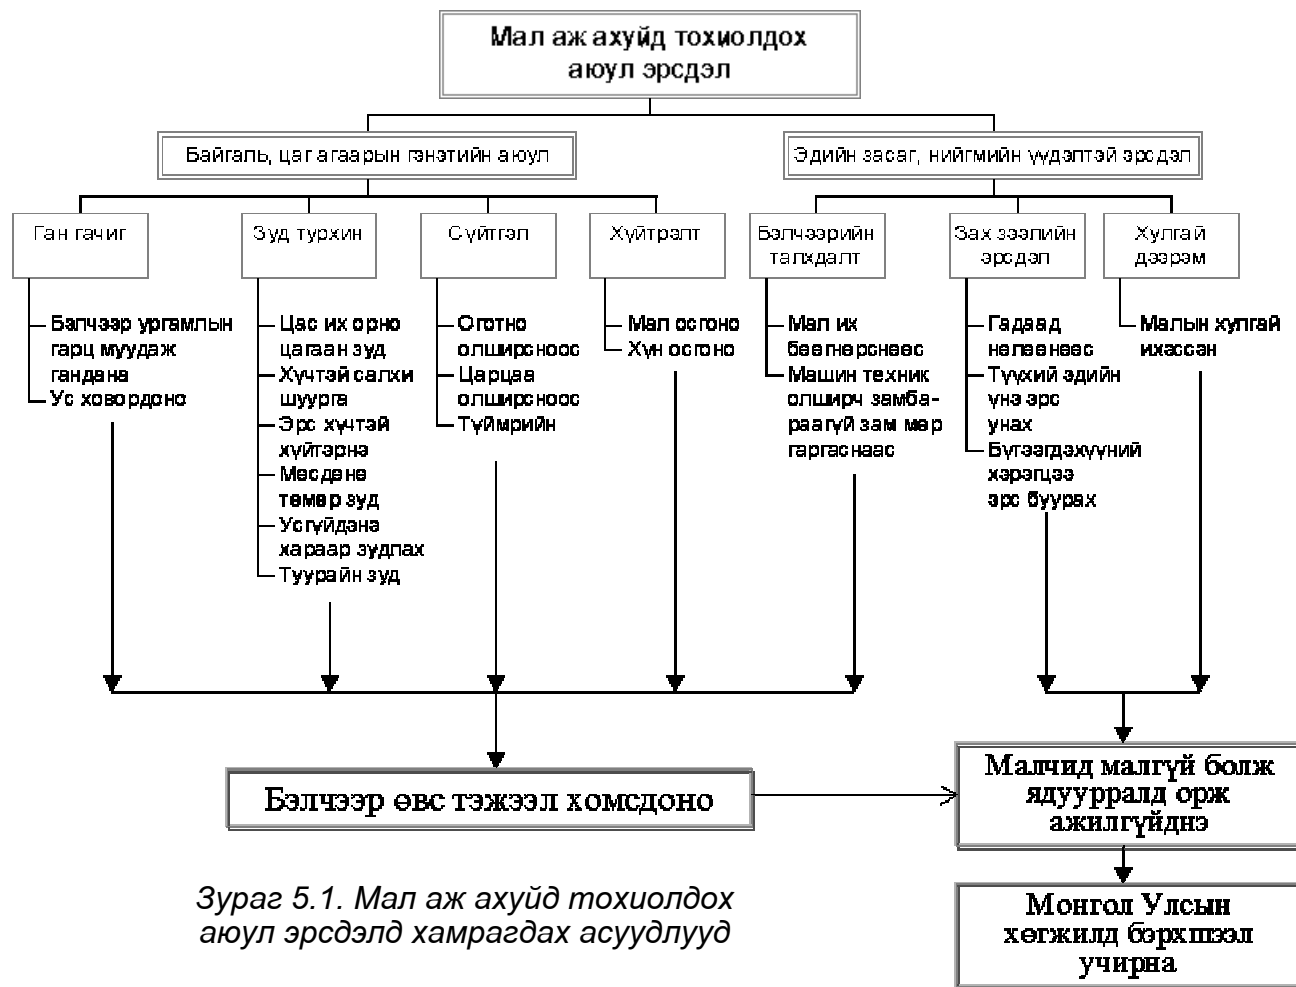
Мал аж ахуйд тохиолдох аюул эрсдэл

Байгаль, цаг агаарын гэнэтийн аюул

Эдийн засаг, нийгмийн үүдэлтэй эрсдэл

Ган гачиг

Бэлчээр ургамлын гарц муудаж гандана
Ус ховордоно

Зуд турхин

Цас их орно цагаан зуд
Хүчтэй салхи шуурга
Эрс хүчтэй хүйтэрнэ
Мөсдөнө төмөр зуд
Усгүйдэнэ хараар зудлах
Туурайн зуд

Сүйтгэл

Оготно олширсноос
Царцаа олширсноос
Түймрийн

Хүйтралт

Мал осгоно
Хүн осгоно

Бэлчээрийн талхдалт

Мал их бөөгнөрснөөс
Машин техник олширч замбараагүй зам мөр гаргаснаас

Зах зээлийн эрсдэл

Гадаад нөлөөнөөс
Түүхий эдийн үнэ эрс унах
Бүтээгдэхүүний хэрэгцээ эрс буурах

Хулгай дээрэм

Малын хулгай ихэссэн

Бэлчээр өвс тэжээл хомсдоно

Малчид малгүй болж ядуурралд орж ажилгүйднэ

Монгол Улсын хөгжилд бэрхшээл учирна

Зураг 5.1. Мал аж ахуйд тохиолдох аюул эрсдэлд хамрагдах асуудлууд